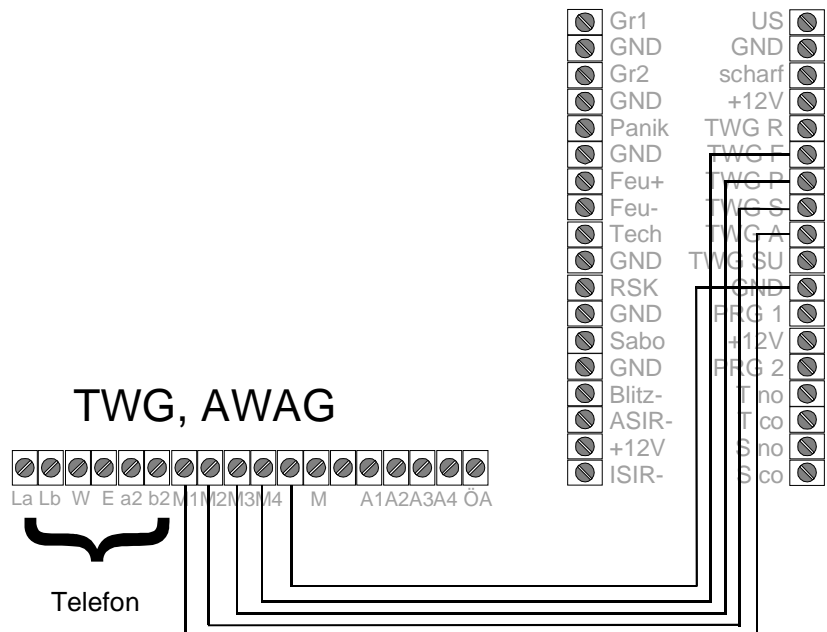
Gr1
GND
Gr2
GND
Panik
GND
Feu+
Feu-
Tech
GND
RSK
GND
Sabo
GND
Blitz-
ASIR-
+12V
ISIR-

US
GND
scharf
+12V
TWG R
TWG F
TWG P
TWG S
TWG A
TWG SU
GND
PRG 1
+12V
PRG 2
T no
T co
S no
S co

TWG, AWAG

La Lb W E a2 b2 M1 M2 M3 M4 M A1 A2 A3 A4 ÖA

Telefon